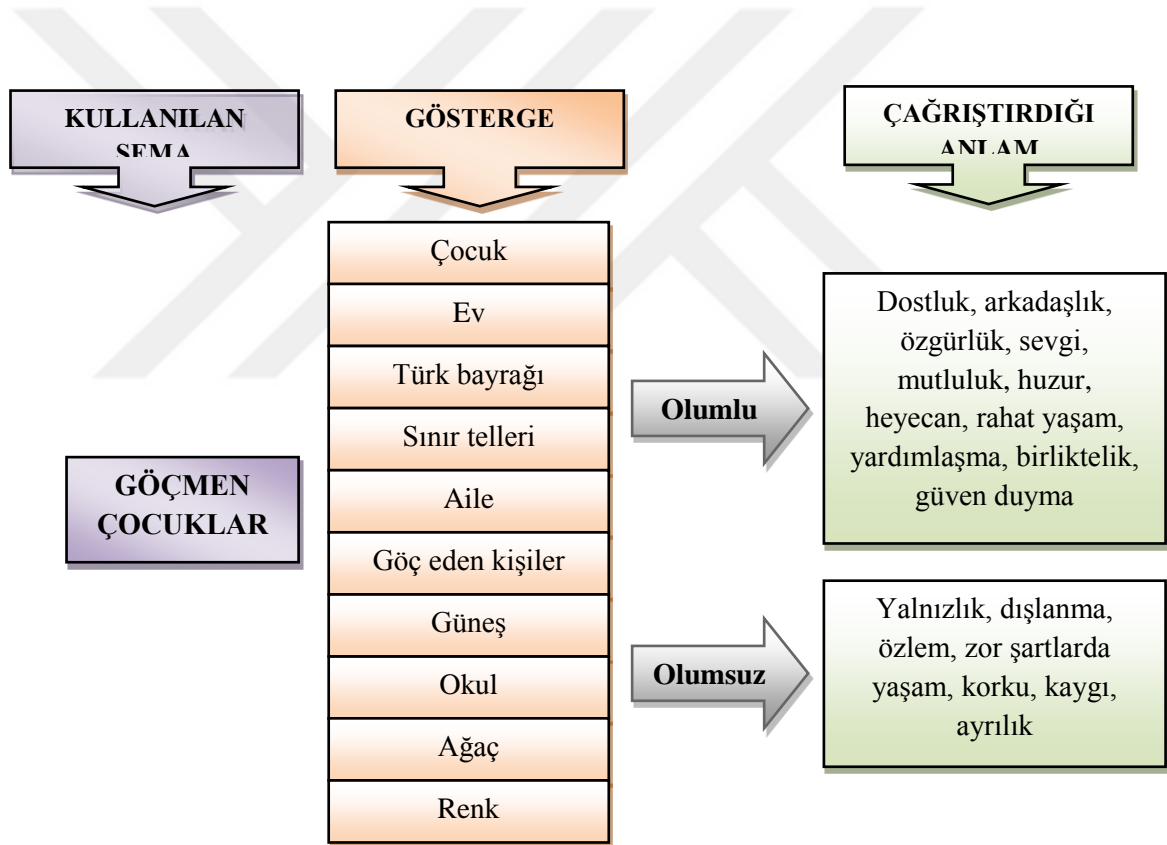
KULLANILAN ŞEMA

GÖSTERGE

ÇAĞRIŞTIRDIĞI ANLAM

Çocuk
Ev
Türk bayrağı
Sınır telleri
Aile
Göç eden kişiler
Güneş
Okul
Ağaç
Renk

GÖÇMEN ÇOCUKLAR

Olumlu

Dostluk, arkadaşlık, özgürlük, sevgi, mutluluk, huzur, heyecan, rahat yaşam, yardımlaşma, birliktelik, güven duyma

Olumsuz

Yalnızlık, dışlanma, özlem, zor şartlarda yaşam, korku, kaygı, ayrılık